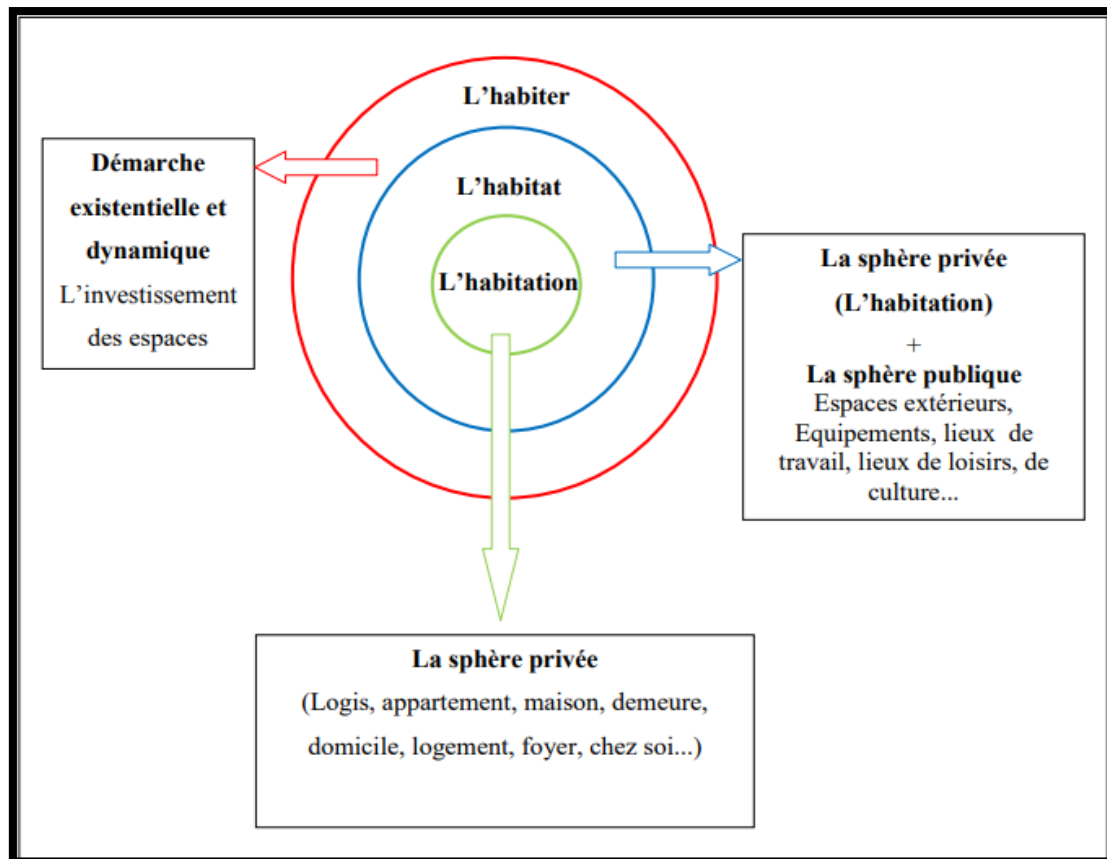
L’habiter

L’habitat

L’habitation

Démarche existentielle et dynamique
L’investissement des espaces

La sphère privée
(L’habitation)
+
La sphère publique
Espaces extérieurs, Equipements, lieux de travail, lieux de loisirs, de culture...

La sphère privée
(Logis, appartement, maison, demeure, domicile, logement, foyer, chez soi...)